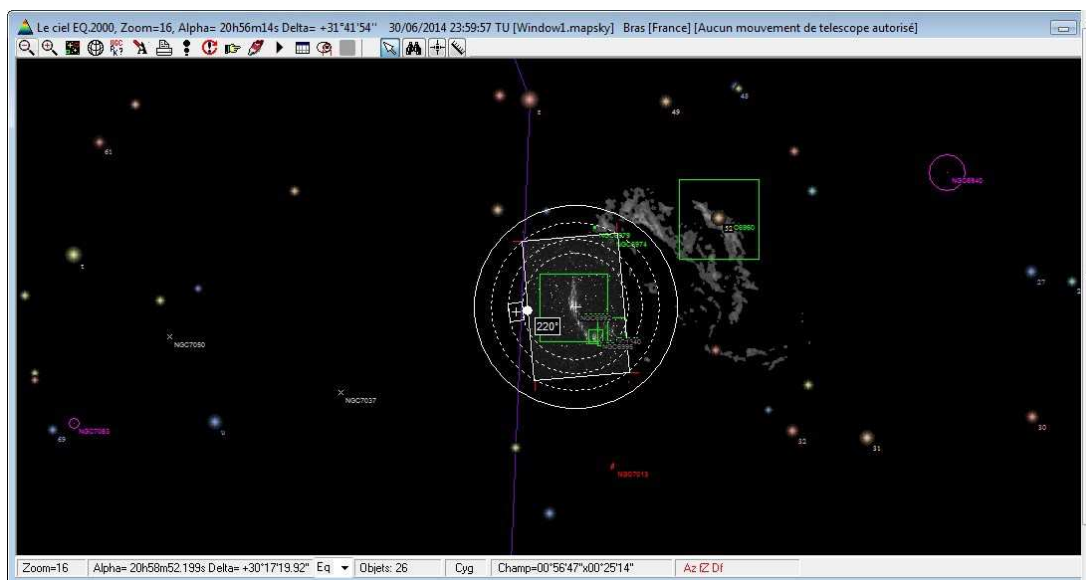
Le ciel EQ.2000, Zoom=16, Alpha= 20h56m14s Delta= +31°41'54'' 30/06/2014 23:59:57 TU [Window1.mapsky] Bras [France] [Aucun mouvement de telescope autorisé]

49

48

61

NGC6940

NGC6979

NGC6974

6960

220°

NGC6992

NGC6995

NGC7050

NGC7037

27

NGC7082

69

32

31

30

NGC7013

Zoom=16 | Alpha= 20h58m52.199s Delta= +30°17'19.92" | Eq | Objets: 26 | Cyg | Champ=00°56'47"x00°25'14" | Az IZ Df